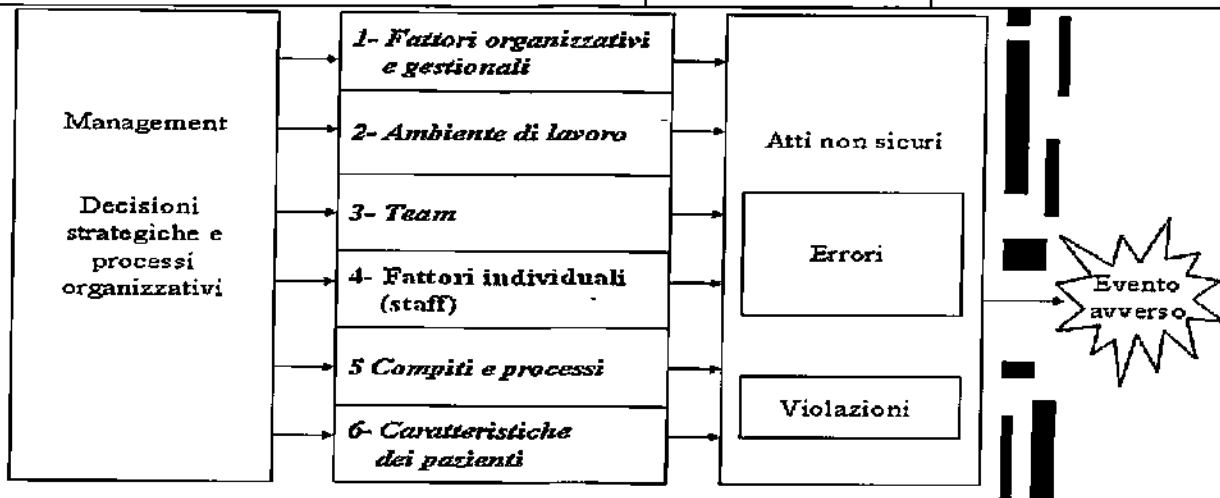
Management

Decisioni strategiche e processi organizzativi

1- Fattori organizzativi e gestionali

2- Ambiente di lavoro

3- Team

4- Fattori individuali (staff)

5 Compiti e processi

6- Caratteristiche dei pazienti

Atti non sicuri

Errori

Violazioni

Evento avverso